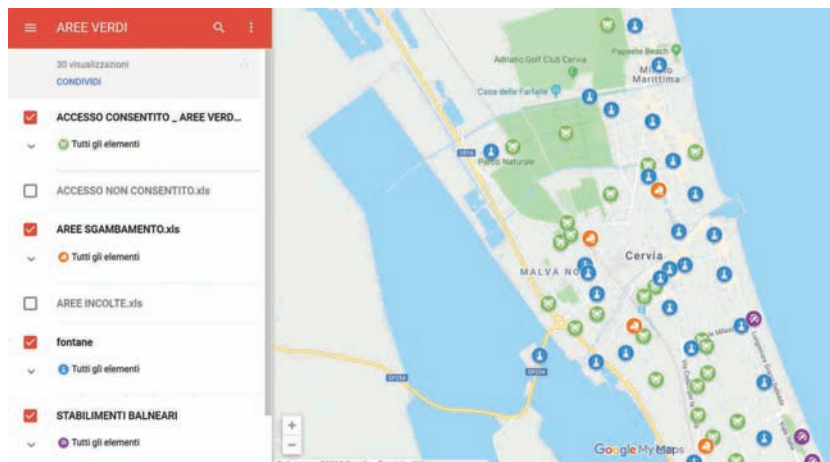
AREE VERDI

30 visualizzazioni
CONDIVIDI

ACCESSO CONSENTITO _ AREE VERD...
Tutti gli elementi

ACCESSO NON CONSENTITO.xls

AREE SGAMBAMENTO.xls
Tutti gli elementi

AREE INCOLTE.xls

fontane
Tutti gli elementi

STABILIMENTI BALNEARI
Tutti gli elementi

Adriatic Golf Club Cervia
Papeete Beach
Milano Marittima
Casa delle Farfalle
Parco Naturale
SS16
MALVA NORD
Cervia
SP254
+
−
Google My Maps